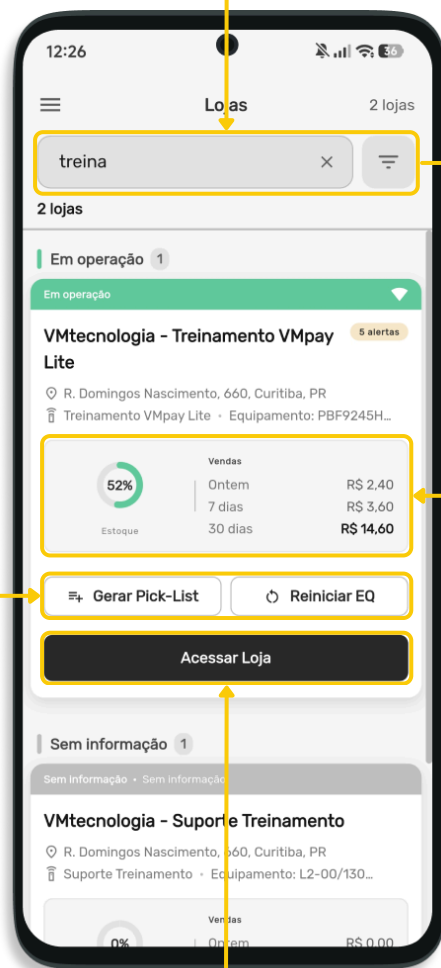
12:26

Lojas

2 lojas

treina

2 lojas

Em operação 1

Em operação

VMtecnologia - Treinamento VMpay Lite

5 alertas

R. Domingos Nascimento, 660, Curitiba, PR

Treinamento VMpay Lite • Equipamento: PBF9245H...

52%

Estoque

Vendas

| | |
|---|---|
| Ontem | R$ 2,40 |
| 7 dias | R$ 3,60 |
| 30 dias | R$ 14,60 |

Gerar Pick-List

Reiniciar EQ

Acessar Loja

Sem informação 1

Sem informação • Sem informação

VMtecnologia - Suporte Treinamento

R. Domingos Nascimento, 660, Curitiba, PR

Suporte Treinamento • Equipamento: L2-00/130...

0%

Vendas

Ontem R$ 0,00